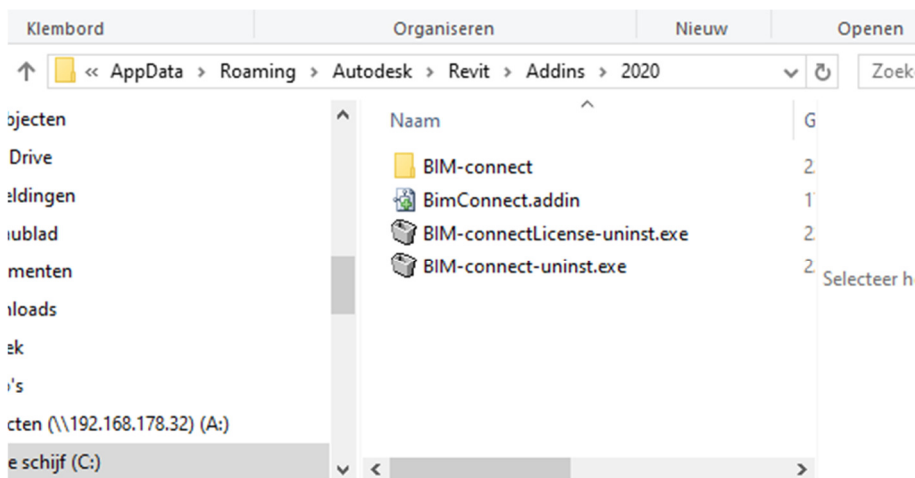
Klembord | Organiseren | Nieuw | Openen

« AppData › Roaming › Autodesk › Revit › Addins › 2020

Zoek

bjecten
Drive
eldingen
ublad
menten
nloads
ek
's
cten (\\192.168.178.32) (A:)
e schijf (C:)

Naam
G

BIM-connect
2
BimConnect.addin
1
BIM-connectLicense-uninst.exe
2
BIM-connect-uninst.exe
2

Selecteer h